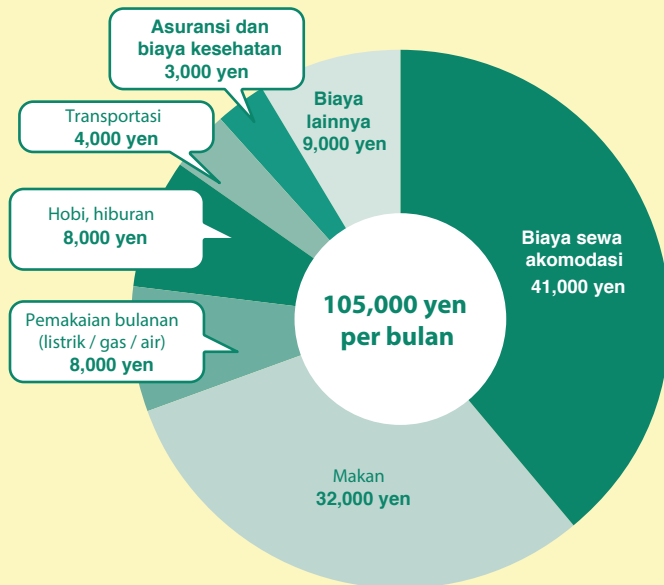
Asuransi dan biaya kesehatan
3,000 yen

Biaya lainnya
9,000 yen

Transportasi
4,000 yen

Hobi, hiburan
8,000 yen

Biaya sewa akomodasi
41,000 yen

105,000 yen per bulan

Pemakaian bulanan (listrik / gas / air)
8,000 yen

Makan
32,000 yen